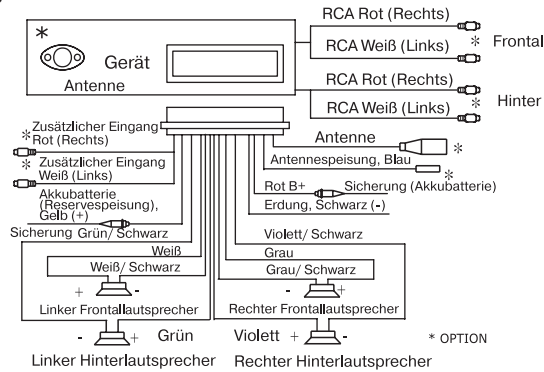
*
Gerät
Antenne

RCA Rot (Rechts)
RCA Weiß (Links)
* Frontal

RCA Rot (Rechts)
RCA Weiß (Links)
* Hinter

* Zusätzlicher Eingang Rot (Rechts)
* Zusätzlicher Eingang Weiß (Links)
Akkubatterie (Reservespeisung), Gelb (+)
Sicherung Grün/ Schwarz

Antenne *
Antennespeisung, Blau *
Rot B+ Sicherung (Akkubatterie)
Erdung, Schwarz (-)

Weiß
Weiß/ Schwarz
- +
Linker Frontallautsprecher

Violett/ Schwarz
Grau
Grau/ Schwarz
- +
Rechter Frontallautsprecher

- + Grün
Linker Hinterlautsprecher

Violett + -
Rechter Hinterlautsprecher

* OPTION